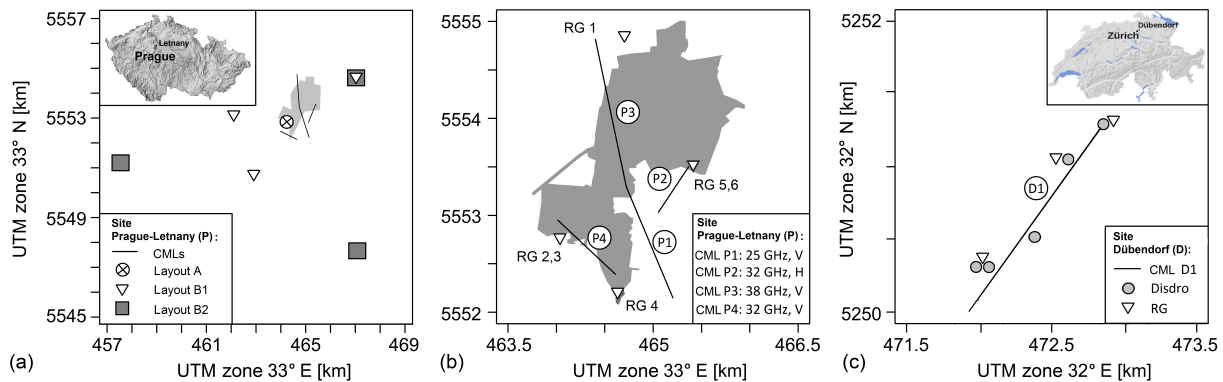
5557
5553
5549
5545
UTM zone 33° N [km]
Letnany
Prague
Site
Prague-Letnany (P):
CMLs
Layout A
Layout B1
Layout B2
457
461
465
469
UTM zone 33° E [km]
(a)

5555
5554
5553
5552
RG 1
P3
P2
RG 5,6
P4
P1
RG 2,3
RG 4
Site
Prague-Letnany (P):
CML P1: 25 GHz, V
CML P2: 32 GHz, H
CML P3: 38 GHz, V
CML P4: 32 GHz, V
463.5
465
466.5
UTM zone 33° E [km]
(b)

5252
5250
UTM zone 32° N [km]
Dübendorf
Zürich
D1
Site
Dübendorf (D):
CML D1
Disdro
RG
471.5
472.5
473.5
UTM zone 32° E [km]
(c)